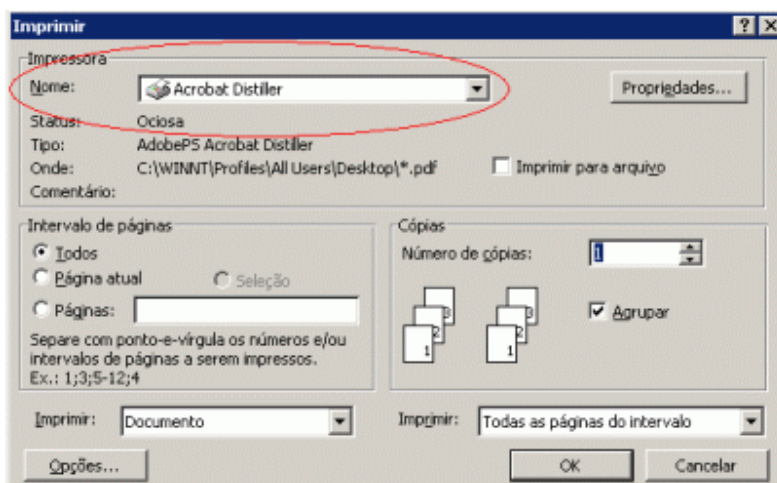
Imprimir

? X

Impressora

Nome: Acrobat Distiller

Propriedades...

Status: Ociosa

Tipo: AdobePS Acrobat Distiller

Onde: C:\WINNT\Profiles\All Users\Desktop\*.pdf

Imprimir para arquivo

Comentário:

Intervalo de páginas

Todos

Página atual

Seleção

Páginas:

Separe com ponto-e-vírgula os números e/ou intervalos de páginas a serem impressos.
Ex.: 1;3;5-12;4

Cópias

Número de cópias: 1

3 2 1

3 2 1

Agrupar

Imprimir: Documento

Imprimir: Todas as páginas do intervalo

Opções...

OK

Cancelar